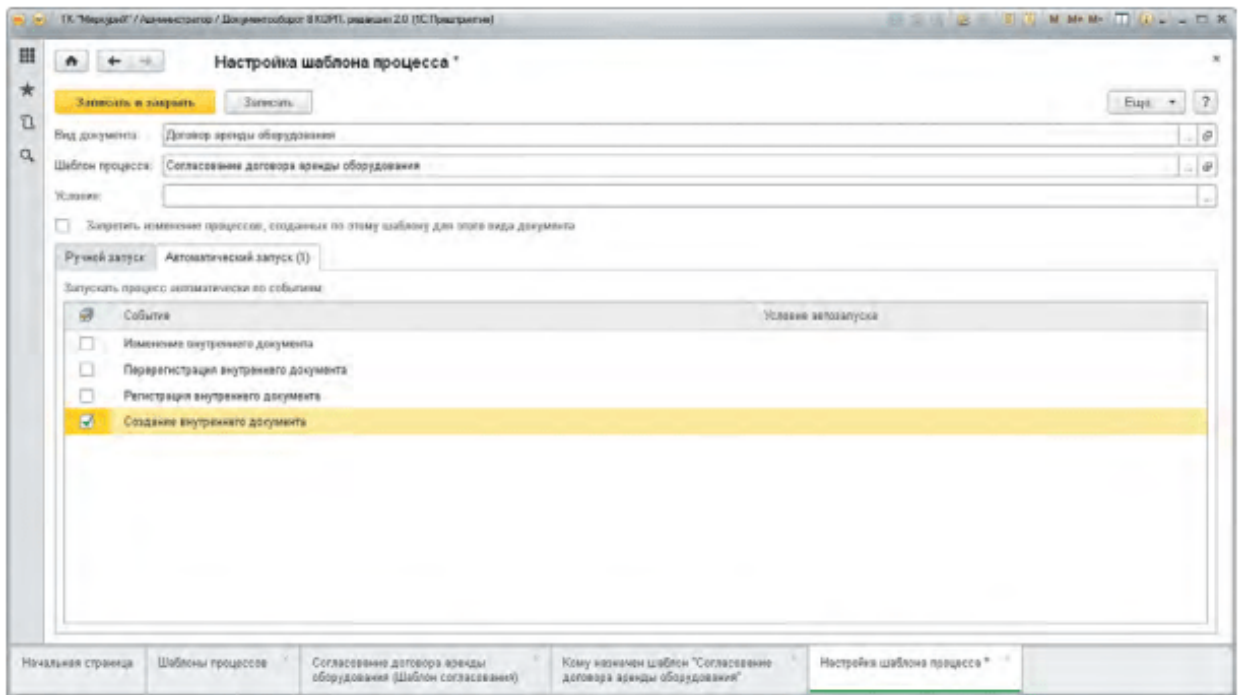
ГК "Меркурий" / Администратор / Документооборот 8 КОРП, редакция 2.0 (1С:Предприятие)

Настройка шаблона процесса *

Записать и закрыть
Записать
Еще
?

Вид документа: Договор аренды оборудования
Шаблон процесса: Согласование договора аренды оборудования
Условие:

Запретить изменение процессов, созданных по этому шаблону для этого вида документа

Ручной запуск
Автоматический запуск (1)

Запускать процесс автоматически по событиям:

| | События | Условие автозапуска |
|---|---|---|
| ☐ | Изменение внутреннего документа | |
| ☐ | Перерегистрация внутреннего документа | |
| ☐ | Регистрация внутреннего документа | |
| ☑ | Создание внутреннего документа | |

Начальная страница
Шаблоны процессов
Согласование договора аренды оборудования (Шаблон согласования)
Кому назначен шаблон "Согласование договора аренды оборудования"
Настройка шаблона процесса *